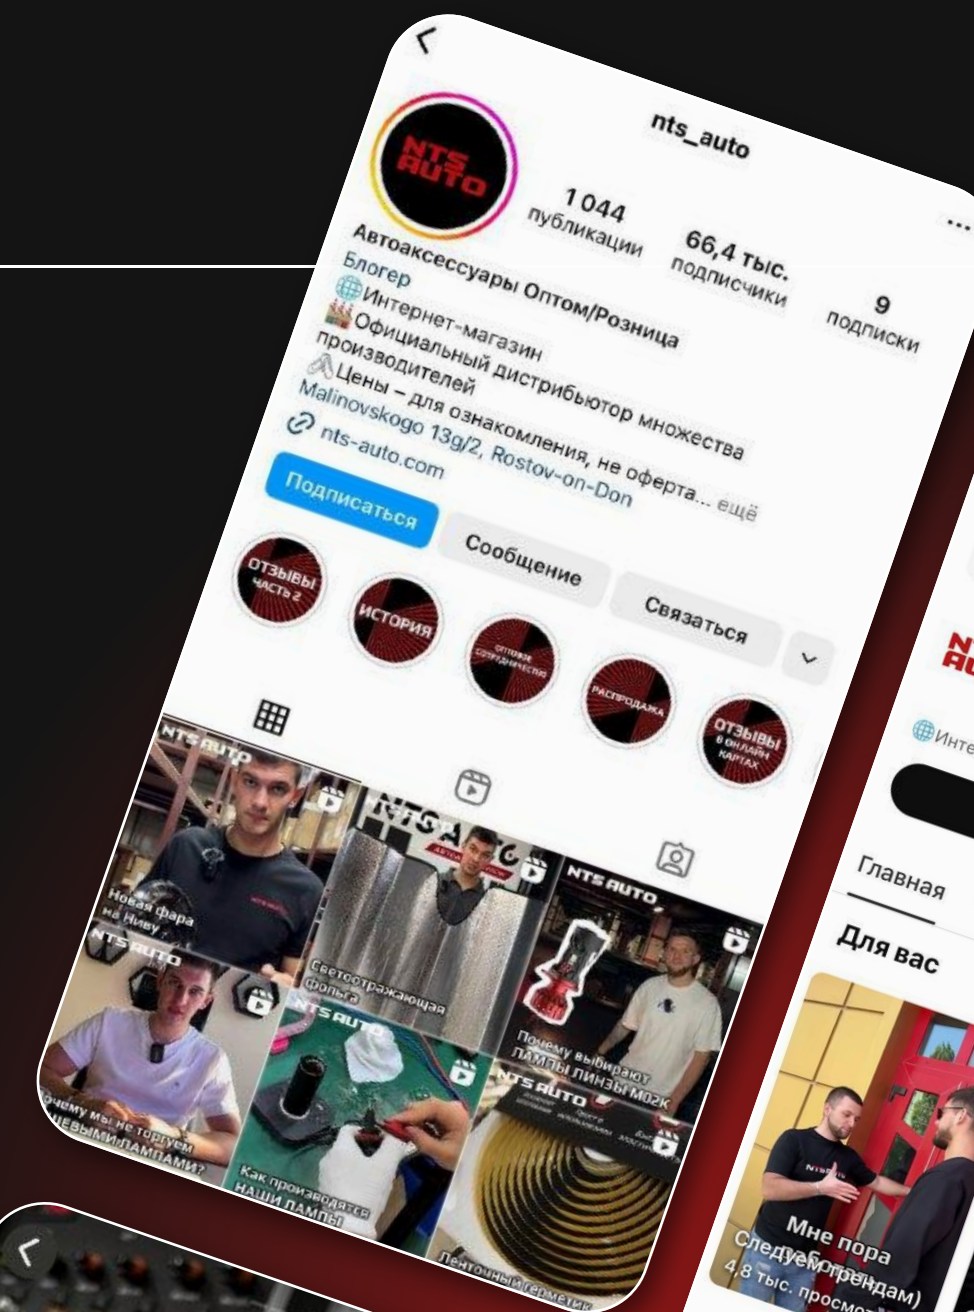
nts_auto

NTS AUTO

1 044 публикации

66,4 тыс. подписчики

9 подписки

Автоаксессуары Оптом/Розница
Блогер
🌐Интернет-магазин
Официальный дистрибьютор множества производителей
Цены – для ознакомления, не оферта... ещё
Malinovskogo 13g/2, Rostov-on-Don
nts-auto.com

Подписаться

Сообщение

Связаться

ОТЗЫВЫ ЧАСТЬ 2

ИСТОРИЯ

ОПТОВОЕ СОТРУДНИЧЕСТВО

РАСПРОДАЖА

ОТЗЫВЫ В ОНЛАЙН КАРТАХ

NTS AUTO

Новая фара на Ниву

Светоотражающая фольга

NTS AUTO

Почему выбирают ЛАМПЫ ЛИНЗЫ M02K

NTS AUTO

Почему мы не торгуем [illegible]ЕВЫМИ ЛАМПАМИ?

NTS AUTO

Как производятся НАШИ ЛАМПЫ

NTS AUTO

Ленточный герметик

🌐Инте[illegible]

Главная

Для вас

Мне пора
Следуем трендам)
4,8 тыс. просмо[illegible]